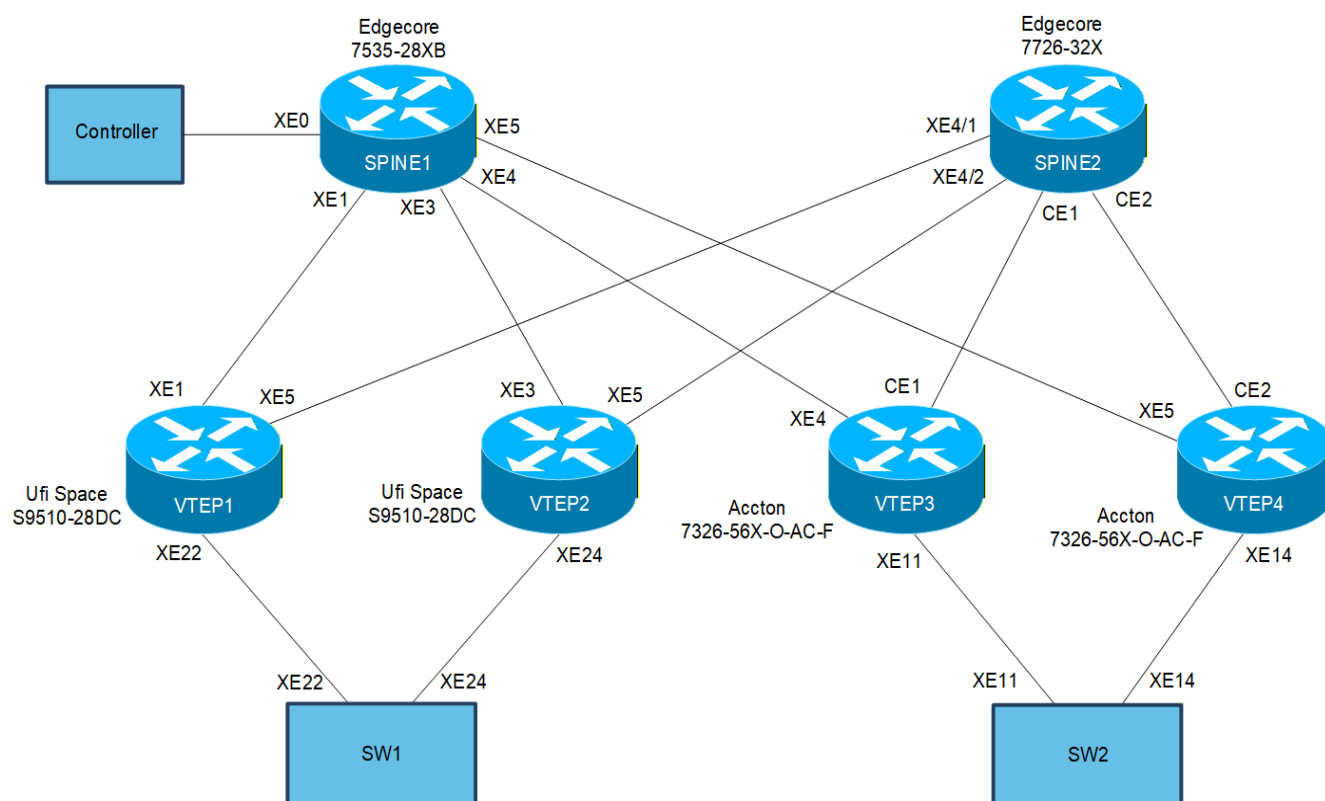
Edgecore
7535-28XB

Edgecore
7726-32X

Controller

XE0

XE5

XE4/1

SPINE1

SPINE2

XE4

XE4/2

XE1

XE3

CE1

CE2

XE1

XE5

XE3

XE5

CE1

XE4

XE5

CE2

VTEP1

VTEP2

VTEP3

VTEP4

Ufi Space
S9510-28DC

Ufi Space
S9510-28DC

Accton
7326-56X-O-AC-F

Accton
7326-56X-O-AC-F

XE22

XE24

XE11

XE14

XE22

XE24

XE11

XE14

SW1

SW2